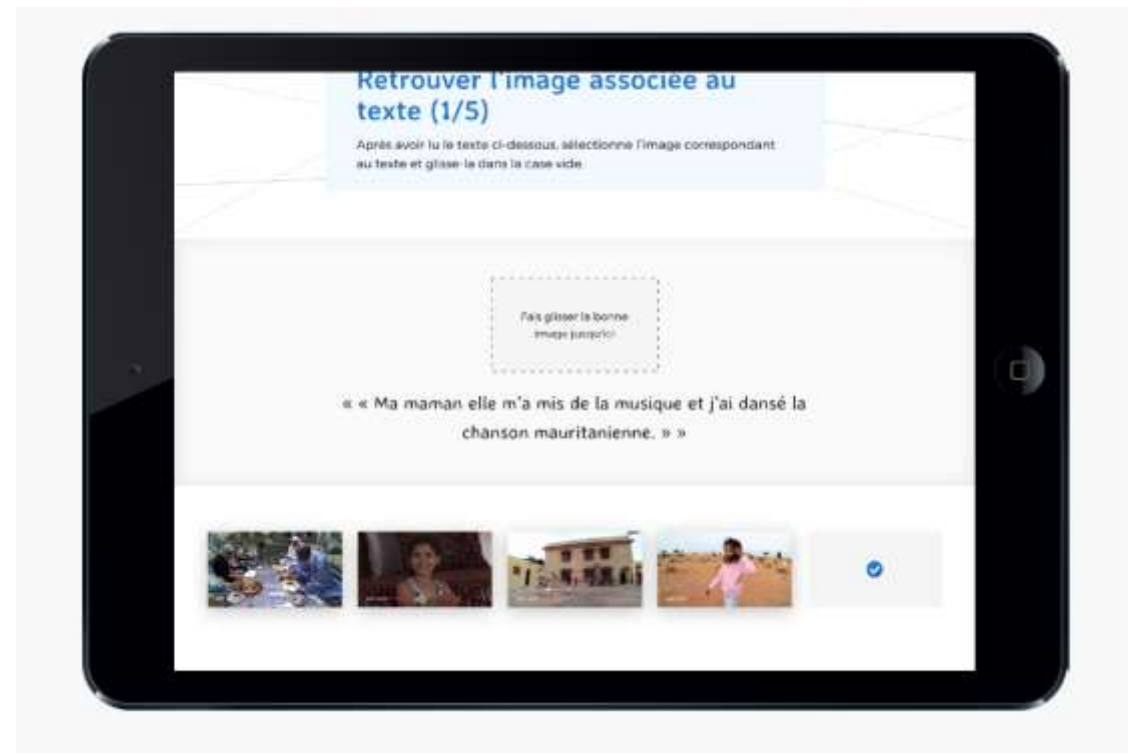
Retrouver l'image associée au texte (1/5)

Après avoir lu le texte ci-dessous, sélectionne l'image correspondant au texte et glisse-la dans la case vide.

Fais glisser la bonne image jusqu'ici

« « Ma maman elle m'a mis de la musique et j'ai dansé la chanson mauritanienne. » »